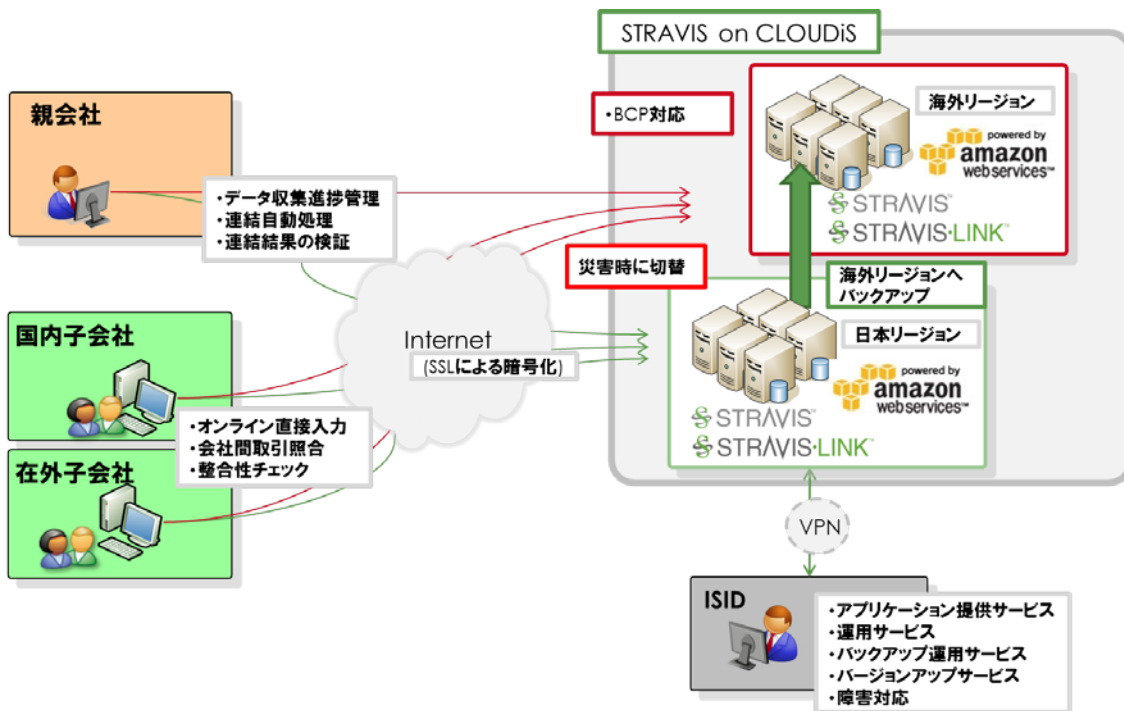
STRAVIS on CLOUDiS

親会社

・データ収集進捗管理
・連結自動処理
・連結結果の検証

・BCP対応

海外リージョン

powered by amazon web services

STRAVIS
STRAVIS·LINK

災害時に切替

海外リージョンへバックアップ

Internet
(SSLによる暗号化)

日本リージョン

powered by amazon web services

STRAVIS
STRAVIS·LINK

国内子会社

・オンライン直接入力
・会社間取引照合
・整合性チェック

在外子会社

VPN

ISID

・アプリケーション提供サービス
・運用サービス
・バックアップ運用サービス
・バージョンアップサービス
・障害対応